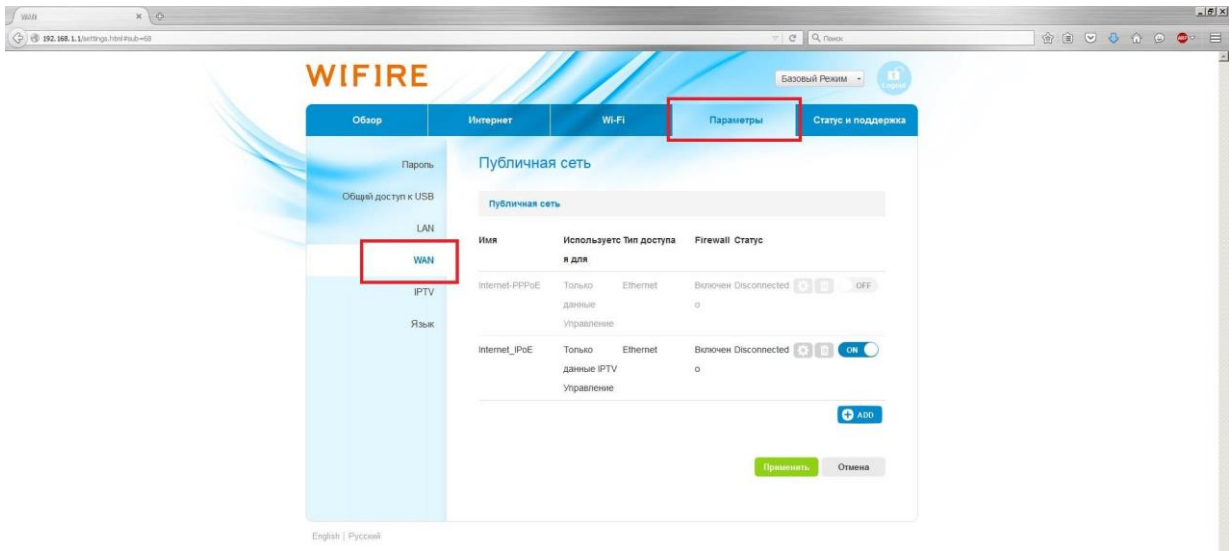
WAN

192.168.1.1/settings.html#sub=68

Поиск

WIFIRE

Базовый Режим

Logout

Обзор | Интернет | Wi-Fi | Параметры | Статус и поддержка

Пароль

Общий доступ к USB

LAN

WAN

IPTV

Язык

Публичная сеть

Публичная сеть

| Имя | Используется для | Тип доступа | Firewall | Статус | | |
|---|---|---|---|---|---|---|
| Internet-PPPoE | Только данные Управление | Ethernet | Включено | Disconnected | | OFF |
| Internet_IPoE | Только данные IPTV Управление | Ethernet | Включено | Disconnected | | ON |

ADD

Применить

Отмена

English | Русский